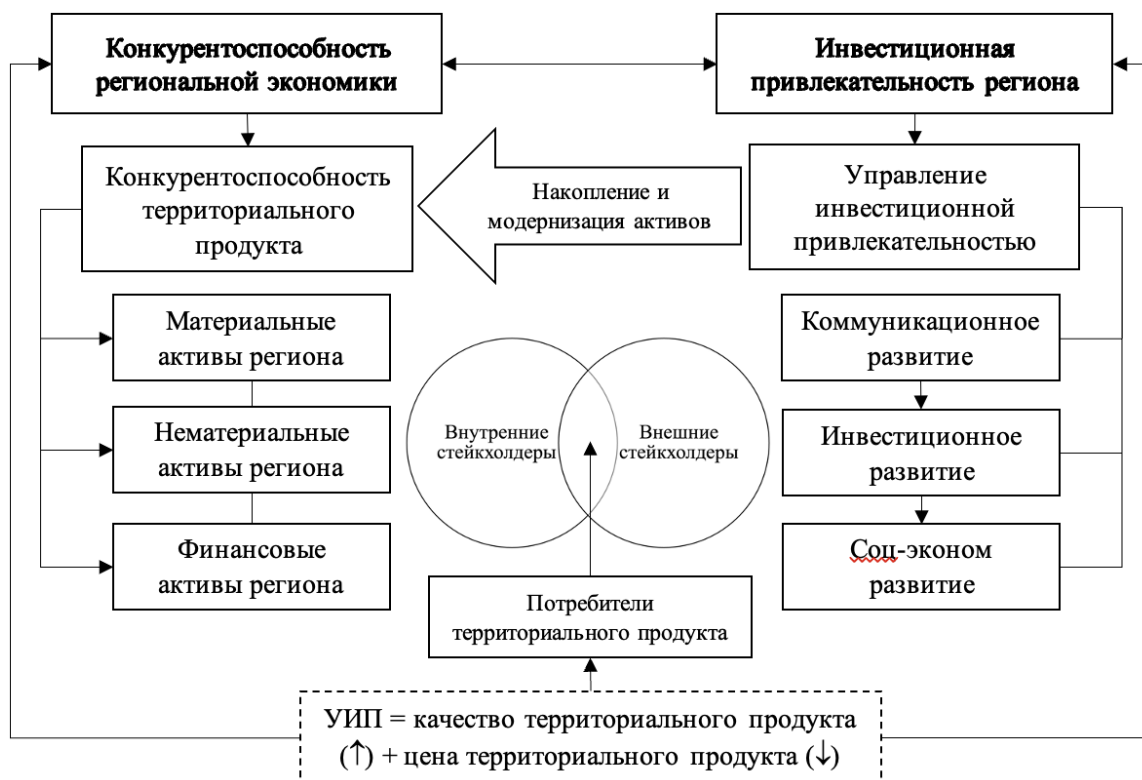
Конкурентоспособность региональной экономики

Инвестиционная привлекательность региона

Конкурентоспособность территориального продукта

Накопление и модернизация активов

Управление инвестиционной привлекательностью

Материальные активы региона

Нематериальные активы региона

Финансовые активы региона

Внутренние стейкхолдеры

Внешние стейкхолдеры

Коммуникационное развитие

Инвестиционное развитие

Соц-эконом развитие

Потребители территориального продукта

УИП = качество территориального продукта (↑) + цена территориального продукта (↓)